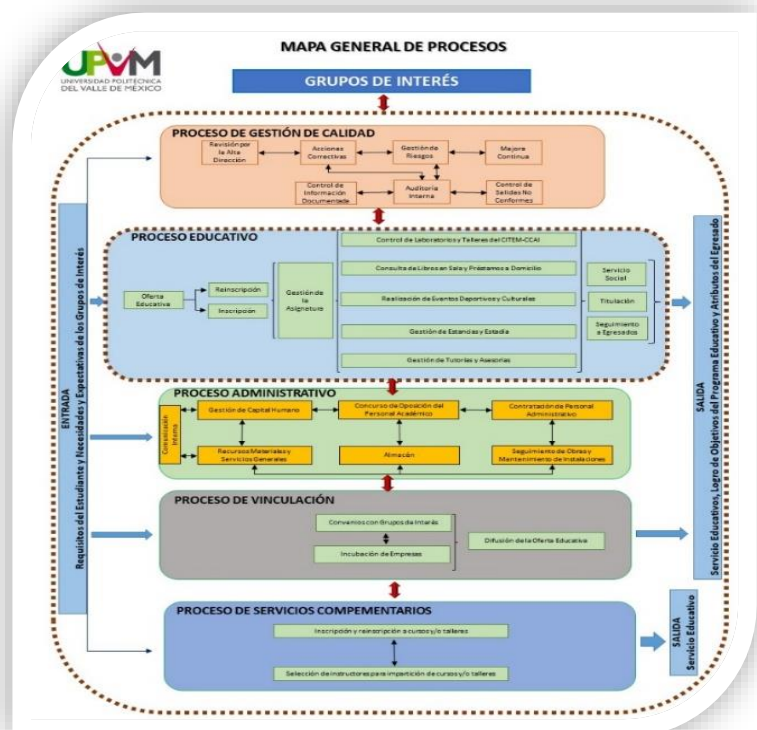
UPVM
UNIVERSIDAD POLITÉCNICA DEL VALLE DE MÉXICO

MAPA GENERAL DE PROCESOS

GRUPOS DE INTERÉS

ENTRADA
Requisitos del Estudiante y Necesidades y Expectativas de los Grupos de Interés

PROCESO DE GESTIÓN DE CALIDAD
Revisión por la Alta Dirección
Acciones Correctivas
Gestión de Riesgos
Mejora Continua
Control de Información Documentada
Auditoría Interna
Control de Salidas No Conformes

PROCESO EDUCATIVO
Oferta Educativa
Reinscripción
Inscripción
Gestión de la Asignatura
Control de Laboratorios y Talleres del CITEM-CCAI
Consulta de Libros en Sala y Préstamos a Domicilio
Realización de Eventos Deportivos y Culturales
Gestión de Estancias y Estadía
Gestión de Tutorías y Asesorías
Servicio Social
Titulación
Seguimiento a Egresados

PROCESO ADMINISTRATIVO
Comunicación Interna
Gestión de Capital Humano
Concurso de Oposición del Personal Académico
Contratación de Personal Administrativo
Recursos Materiales y Servicios Generales
Almacén
Seguimiento de Obras y Mantenimiento de Instalaciones

PROCESO DE VINCULACIÓN
Convenios con Grupos de Interés
Incubación de Empresas
Difusión de la Oferta Educativa

PROCESO DE SERVICIOS COMPEMENTARIOS
Inscripción y reinscripción a cursos y/o talleres
Selección de instructores para impartición de cursos y/o talleres

SALIDA
Servicio Educativo, Logro de Objetivos del Programa Educativo y Atributos del Egresado

SALIDA
Servicio Educativo